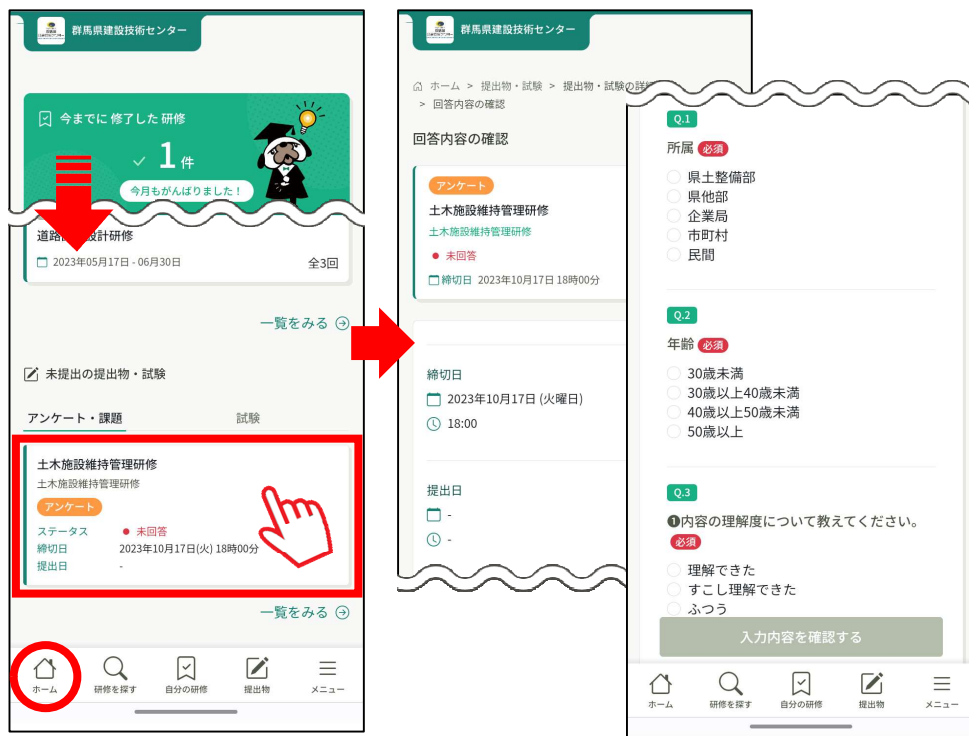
群馬県建設技術センター

今までに 修了した 研修

1 件

今月もがんばりました！

道路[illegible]設計研修

2023年05月17日 - 06月30日

全3回

一覧をみる

未提出の提出物・試験

アンケート・課題

試験

土木施設維持管理研修

土木施設維持管理研修

アンケート

ステータス

未回答

締切日

2023年10月17日(火) 18時00分

提出日

-

一覧をみる

ホーム

研修を探す

自分の研修

提出物

メニュー

群馬県建設技術センター

ホーム > 提出物・試験 > 提出物・試験の詳細 > 回答内容の確認

回答内容の確認

アンケート

土木施設維持管理研修

土木施設維持管理研修

未回答

締切日 2023年10月17日 18時00分

締切日

2023年10月17日 (火曜日)

18:00

提出日

-

-

Q.1

所属 必須

県土整備部

県他部

企業局

市町村

民間

Q.2

年齢 必須

30歳未満

30歳以上40歳未満

40歳以上50歳未満

50歳以上

Q.3

❶内容の理解度について教えてください。

必須

理解できた

すこし理解できた

ふつう

入力内容を確認する

ホーム

研修を探す

自分の研修

提出物

メニュー